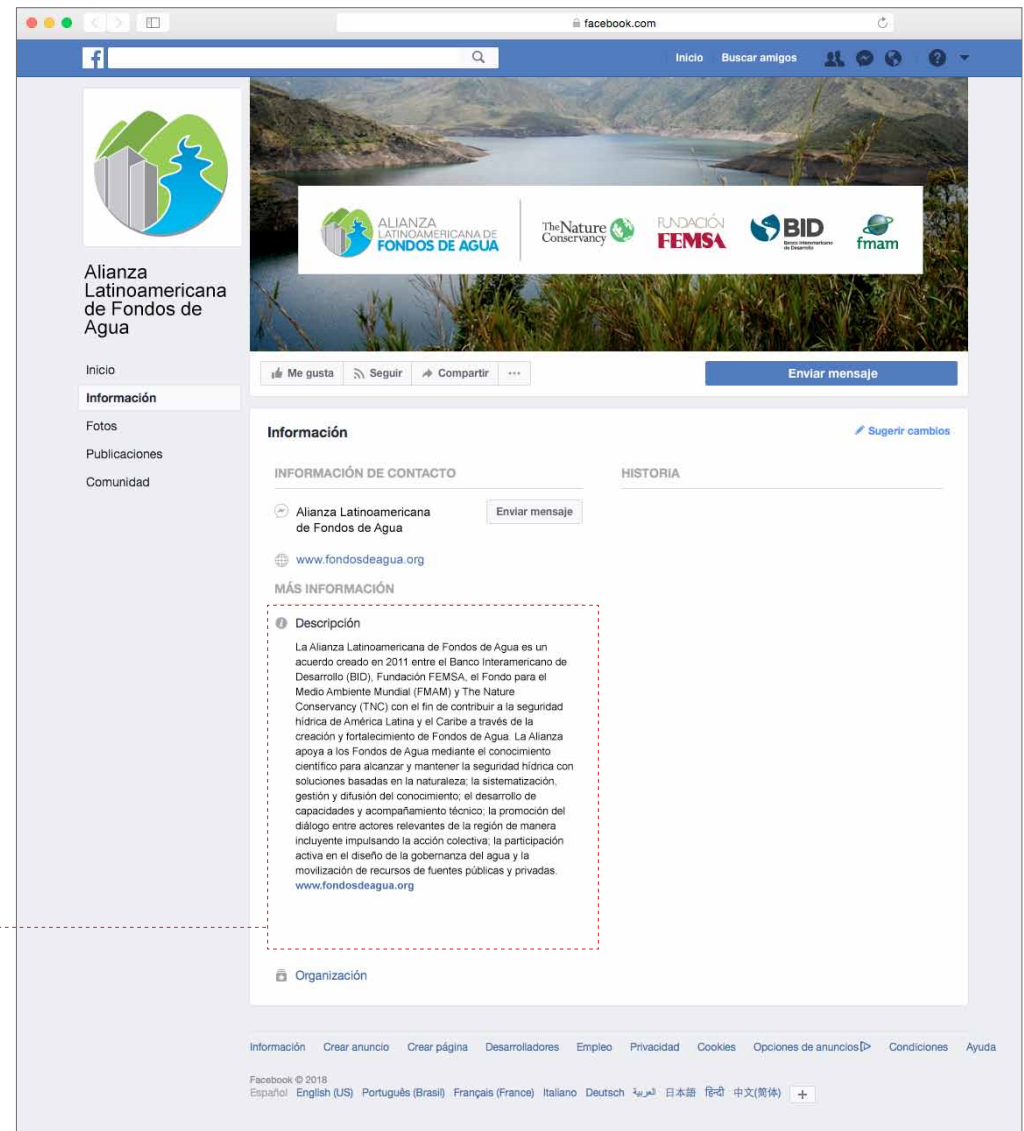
facebook.com

Inicio Buscar amigos

ALIANZA LATINOAMERICANA DE FONDOS DE AGUA

The Nature Conservancy

FUNDACIÓN FEMSA

BID Banco Interamericano de Desarrollo

fmam

Alianza Latinoamericana de Fondos de Agua

Inicio
Información
Fotos
Publicaciones
Comunidad

Me gusta Seguir Compartir ···

Enviar mensaje

Información

Sugerir cambios

INFORMACIÓN DE CONTACTO

HISTORIA

Alianza Latinoamericana de Fondos de Agua

Enviar mensaje

www.fondosdeagua.org

MÁS INFORMACIÓN

Descripción

La Alianza Latinoamericana de Fondos de Agua es un acuerdo creado en 2011 entre el Banco Interamericano de Desarrollo (BID), Fundación FEMSA, el Fondo para el Medio Ambiente Mundial (FMAM) y The Nature Conservancy (TNC) con el fin de contribuir a la seguridad hídrica de América Latina y el Caribe a través de la creación y fortalecimiento de Fondos de Agua. La Alianza apoya a los Fondos de Agua mediante el conocimiento científico para alcanzar y mantener la seguridad hídrica con soluciones basadas en la naturaleza; la sistematización, gestión y difusión del conocimiento; el desarrollo de capacidades y acompañamiento técnico; la promoción del diálogo entre actores relevantes de la región de manera incluyente impulsando la acción colectiva; la participación activa en el diseño de la gobernanza del agua y la movilización de recursos de fuentes públicas y privadas. www.fondosdeagua.org

Organización

Información Crear anuncio Crear página Desarrolladores Empleo Privacidad Cookies Opciones de anuncios Condiciones Ayuda

Facebook © 2018
Español English (US) Português (Brasil) Français (France) Italiano Deutsch العربية 日本語 हिन्दी 中文(简体) +